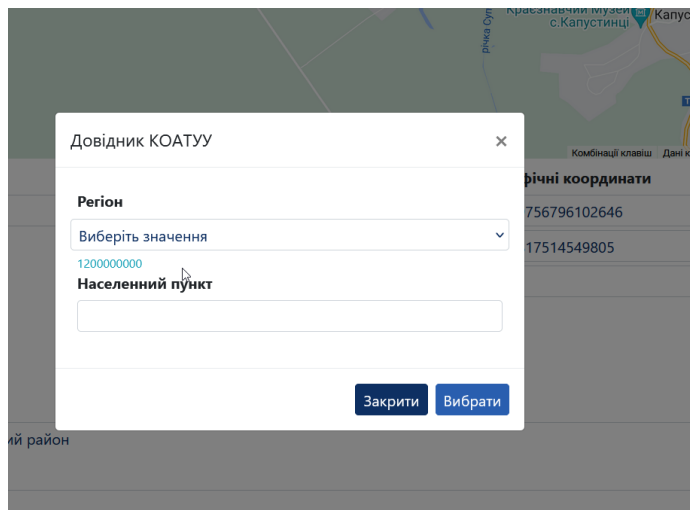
Краєзнавчий музей с.Капустинці
Капус
річка Су
Комбінації клавіш
Дані к

Довідник КОАТУУ
×

фічні координати
756796102646
17514549805

Регіон
Виберіть значення
1200000000
Населений пункт

Закрити
Вибрати

ий район